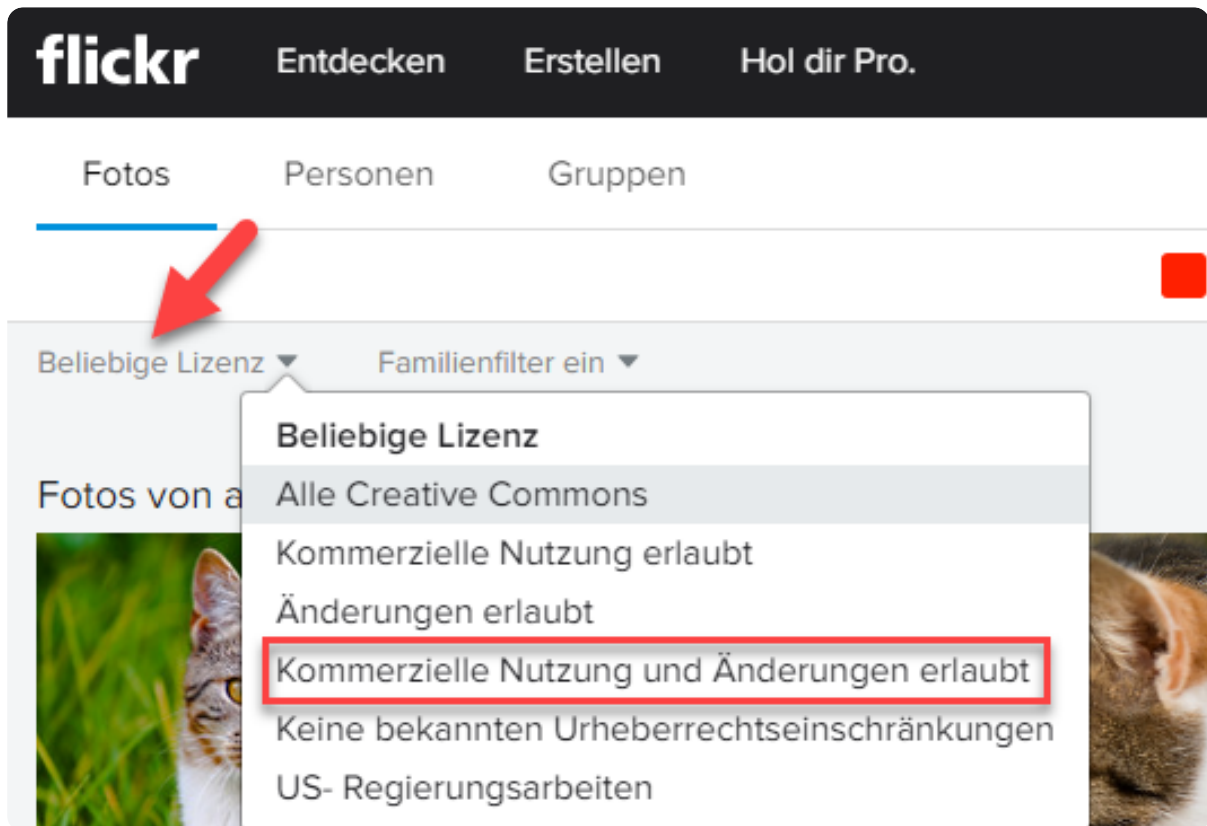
flickr Entdecken Erstellen Hol dir Pro.

Fotos Personen Gruppen

Beliebige Lizenz Familienfilter ein

Fotos von a

Beliebige Lizenz
Alle Creative Commons
Kommerzielle Nutzung erlaubt
Änderungen erlaubt
Kommerzielle Nutzung und Änderungen erlaubt
Keine bekannten Urheberrechtseinschränkungen
US- Regierungsarbeiten